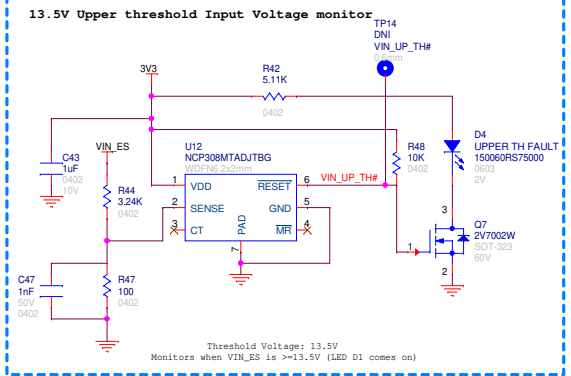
13.5V Upper threshold Input Voltage monitor

TP14
DNI
VIN_UP_TH#
0.5mm

3V3

R42
5.11K
0402

D4
UPPER TH FAULT
150060RS75000
0603
2V

C43
1uF
0402
10V

VIN_ES

U12
NCP308MTADJTBG
WDFN6 2x2mm

1 VDD
2 SENSE
3 CT
6 $\overline{RESET}$
5 GND
4 $\overline{MR}$
PAD
7

VIN_UP_TH#

R48
10K
0402

R44
3.24K
0402

Q7
2V7002W
SOT-323
60V

1
2
3

C47
1nF
50V
0402

R47
100
0402

Threshold Voltage: 13.5V
Monitors when VIN_ES is >=13.5V (LED D1 comes on)